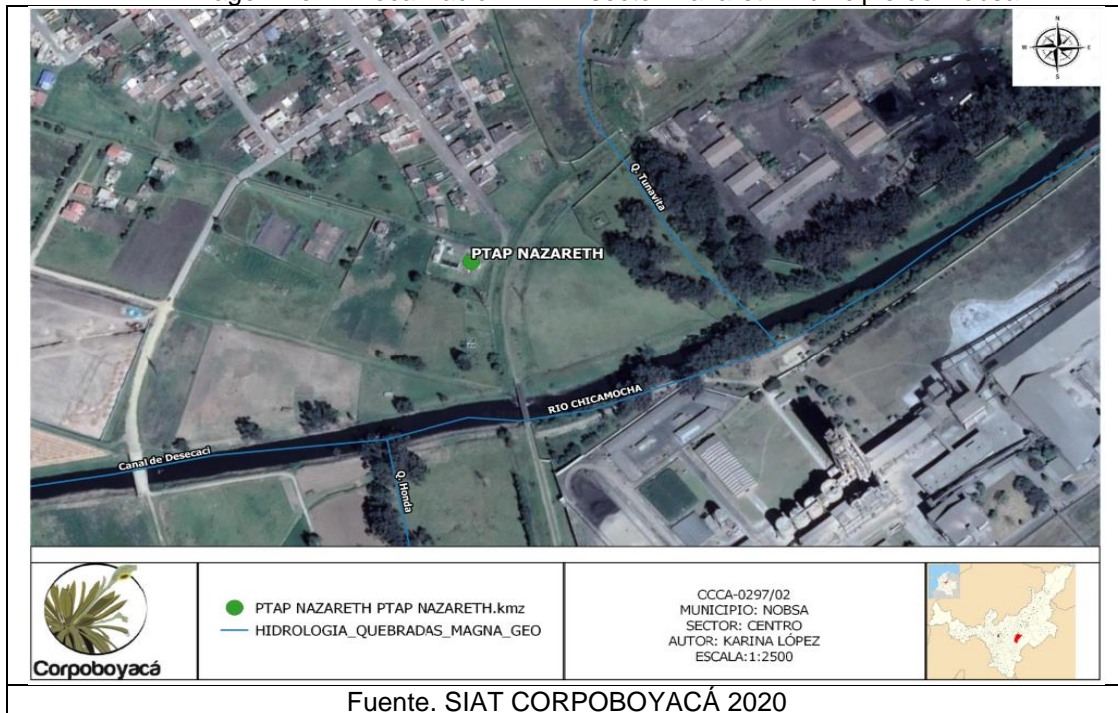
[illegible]

N
W E
S

Q. Tunavita

PTAP NAZARETH

RIO CHICAMOCHA

Canal de Desecaci

Q. Honda

Corpoboyacá

PTAP NAZARETH PTAP NAZARETH.kmz
HIDROLOGIA_QUEBRADAS_MAGNA_GEO

CCCA-0297/02
MUNICIPIO: NOBSA
SECTOR: CENTRO
AUTOR: KARINA LÓPEZ
ESCALA:1:2500

Fuente. SIAT CORPOBOYACÁ 2020